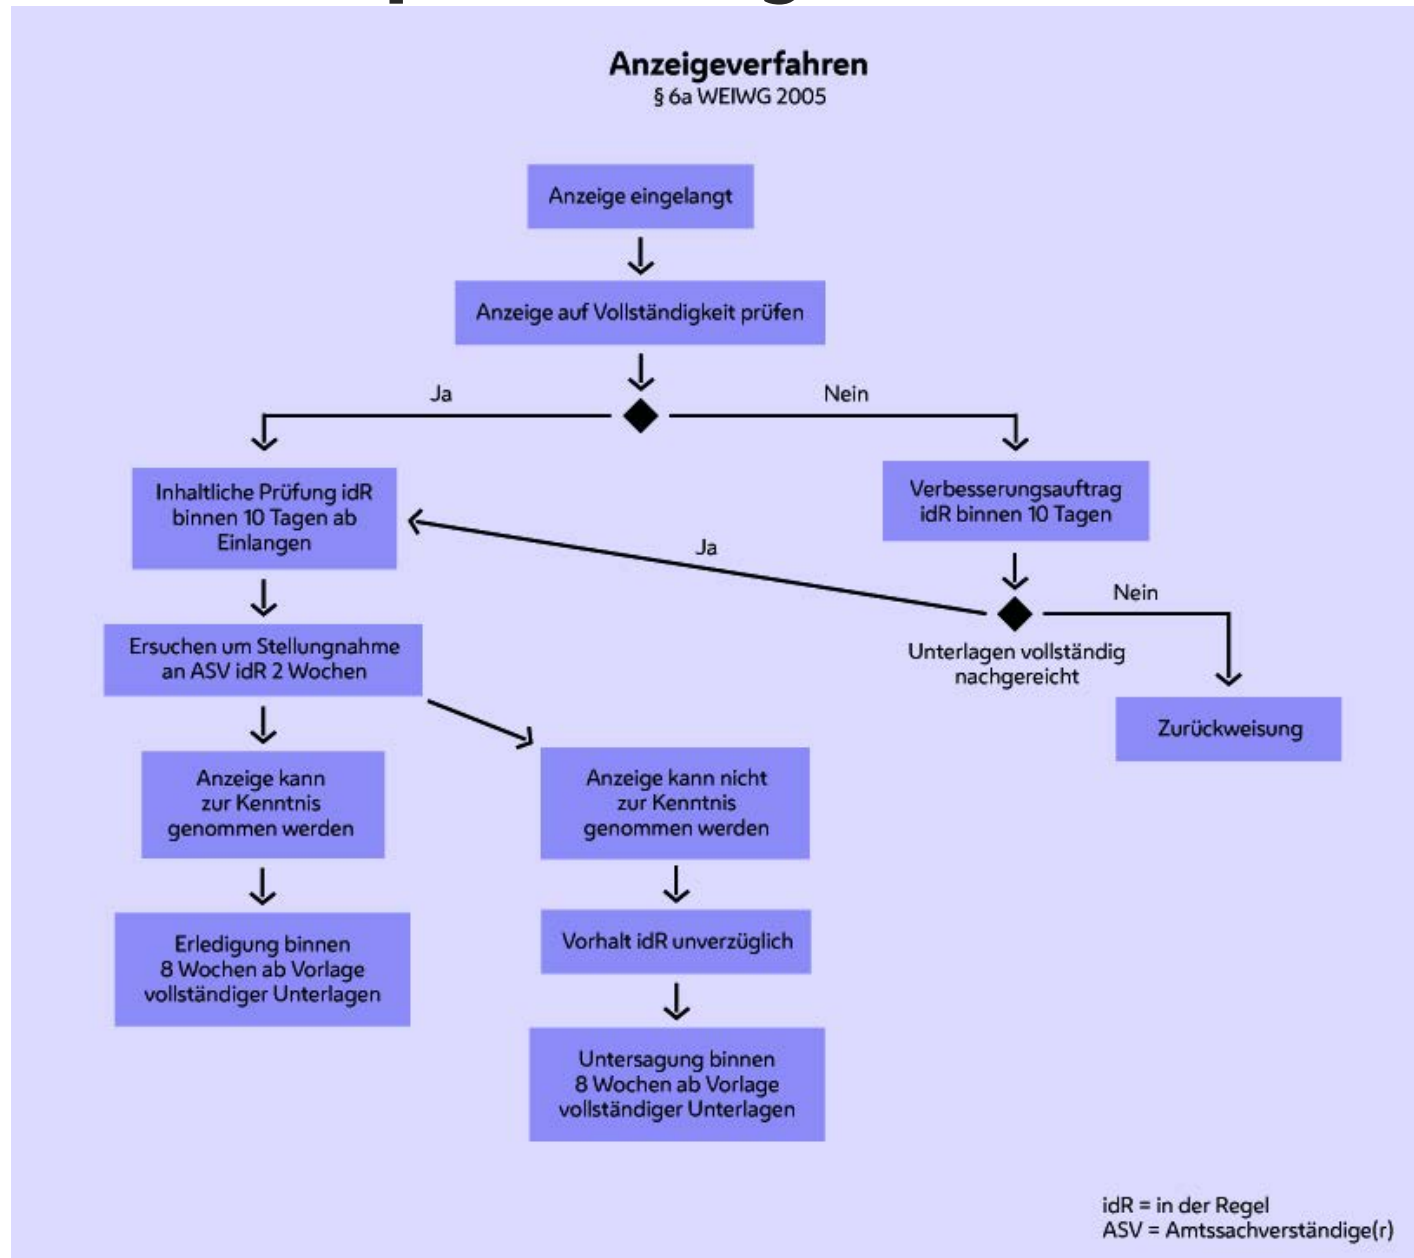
Anzeigeverfahren
§ 6a WEIWG 2005

Anzeige eingelangt

Anzeige auf Vollständigkeit prüfen

Ja

Nein

Inhaltliche Prüfung idR binnen 10 Tagen ab Einlangen

Verbesserungsauftrag idR binnen 10 Tagen

Ja

Nein

Unterlagen vollständig nachgereicht

Zurückweisung

Ersuchen um Stellungnahme an ASV idR 2 Wochen

Anzeige kann zur Kenntnis genommen werden

Erledigung binnen 8 Wochen ab Vorlage vollständiger Unterlagen

Anzeige kann nicht zur Kenntnis genommen werden

Vorhalt idR unverzüglich

Untersagung binnen 8 Wochen ab Vorlage vollständiger Unterlagen

idR = in der Regel
ASV = Amtssachverständige(r)